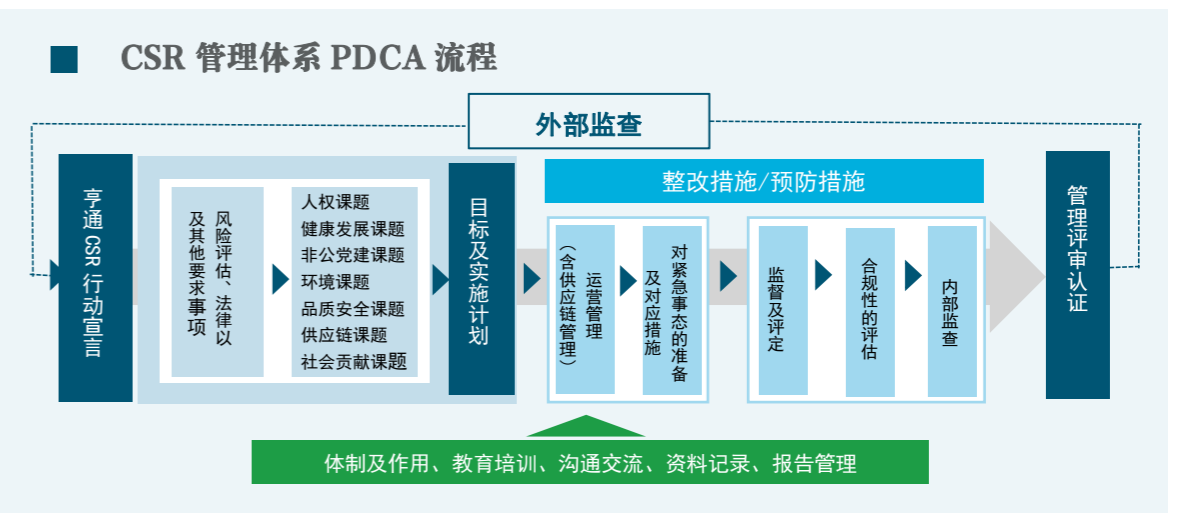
CSR 管理体系 PDCA 流程

外部监查

亨通 CSR 行动宣言

风险评估、法律以及其他要求事项

人权课题
健康发展课题
非公党建课题
环境课题
品质安全课题
供应链课题
社会贡献课题

目标及实施计划

整改措施/预防措施

运营管理（含供应链管理）

对紧急事态的准备及对应措施

监督及评定

合规性的评估

内部监查

管理评审认证

体制及作用、教育培训、沟通交流、资料记录、报告管理